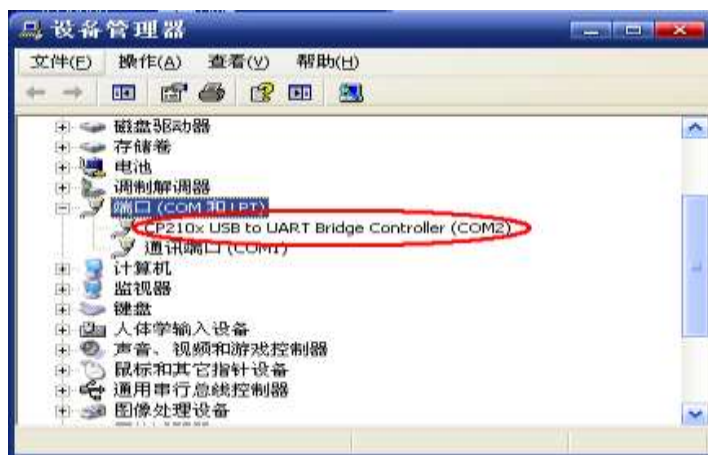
设备管理器

文件(F) 操作(A) 查看(V) 帮助(H)

磁盘驱动器
存储卷
电池
调制解调器
端口 (COM 和 LPT)
CP210x USB to UART Bridge Controller (COM2)
通讯端口 (COM1)
计算机
监视器
键盘
人体学输入设备
声音、视频和游戏控制器
鼠标和其它指针设备
通用串行总线控制器
图像处理设备